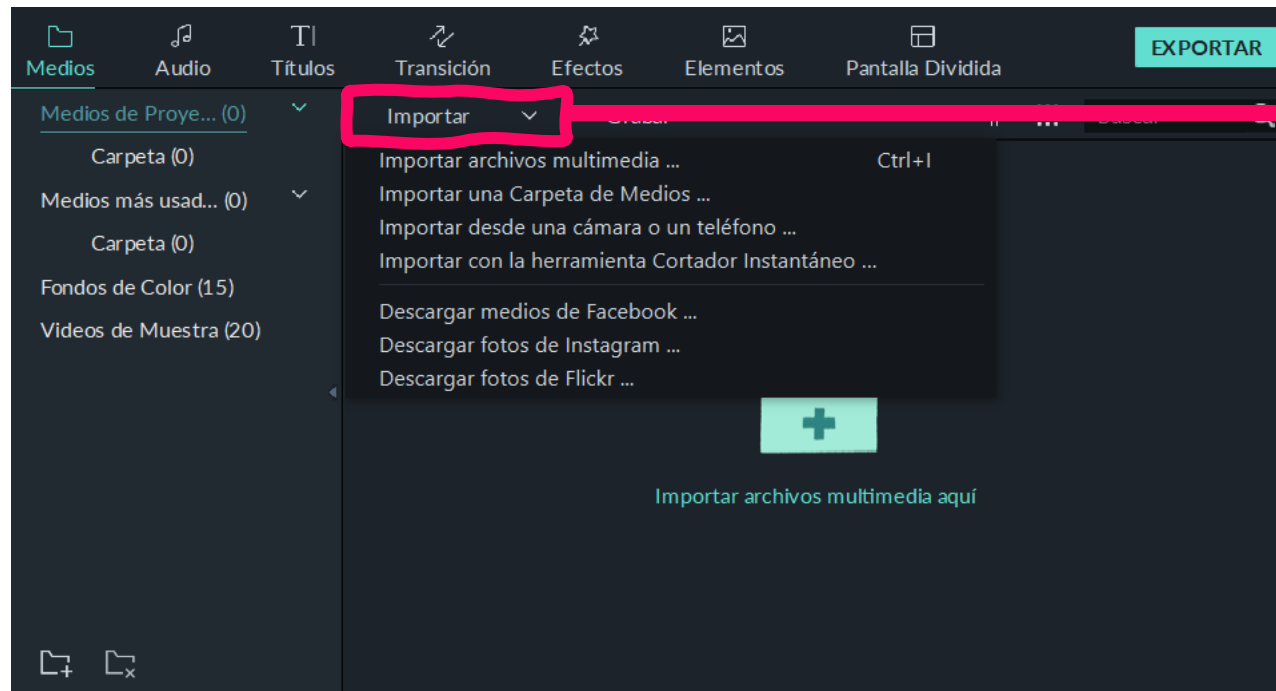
Medios Audio Títulos Transición Efectos Elementos Pantalla Dividida EXPORTAR

Medios de Proye... (0)
Carpeta (0)
Medios más usad... (0)
Carpeta (0)
Fondos de Color (15)
Videos de Muestra (20)

Importar
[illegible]
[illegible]

Importar archivos multimedia ... Ctrl+I
Importar una Carpeta de Medios ...
Importar desde una cámara o un teléfono ...
Importar con la herramienta Cortador Instantáneo ...
Descargar medios de Facebook ...
Descargar fotos de Instagram ...
Descargar fotos de Flickr ...

Importar archivos multimedia aquí